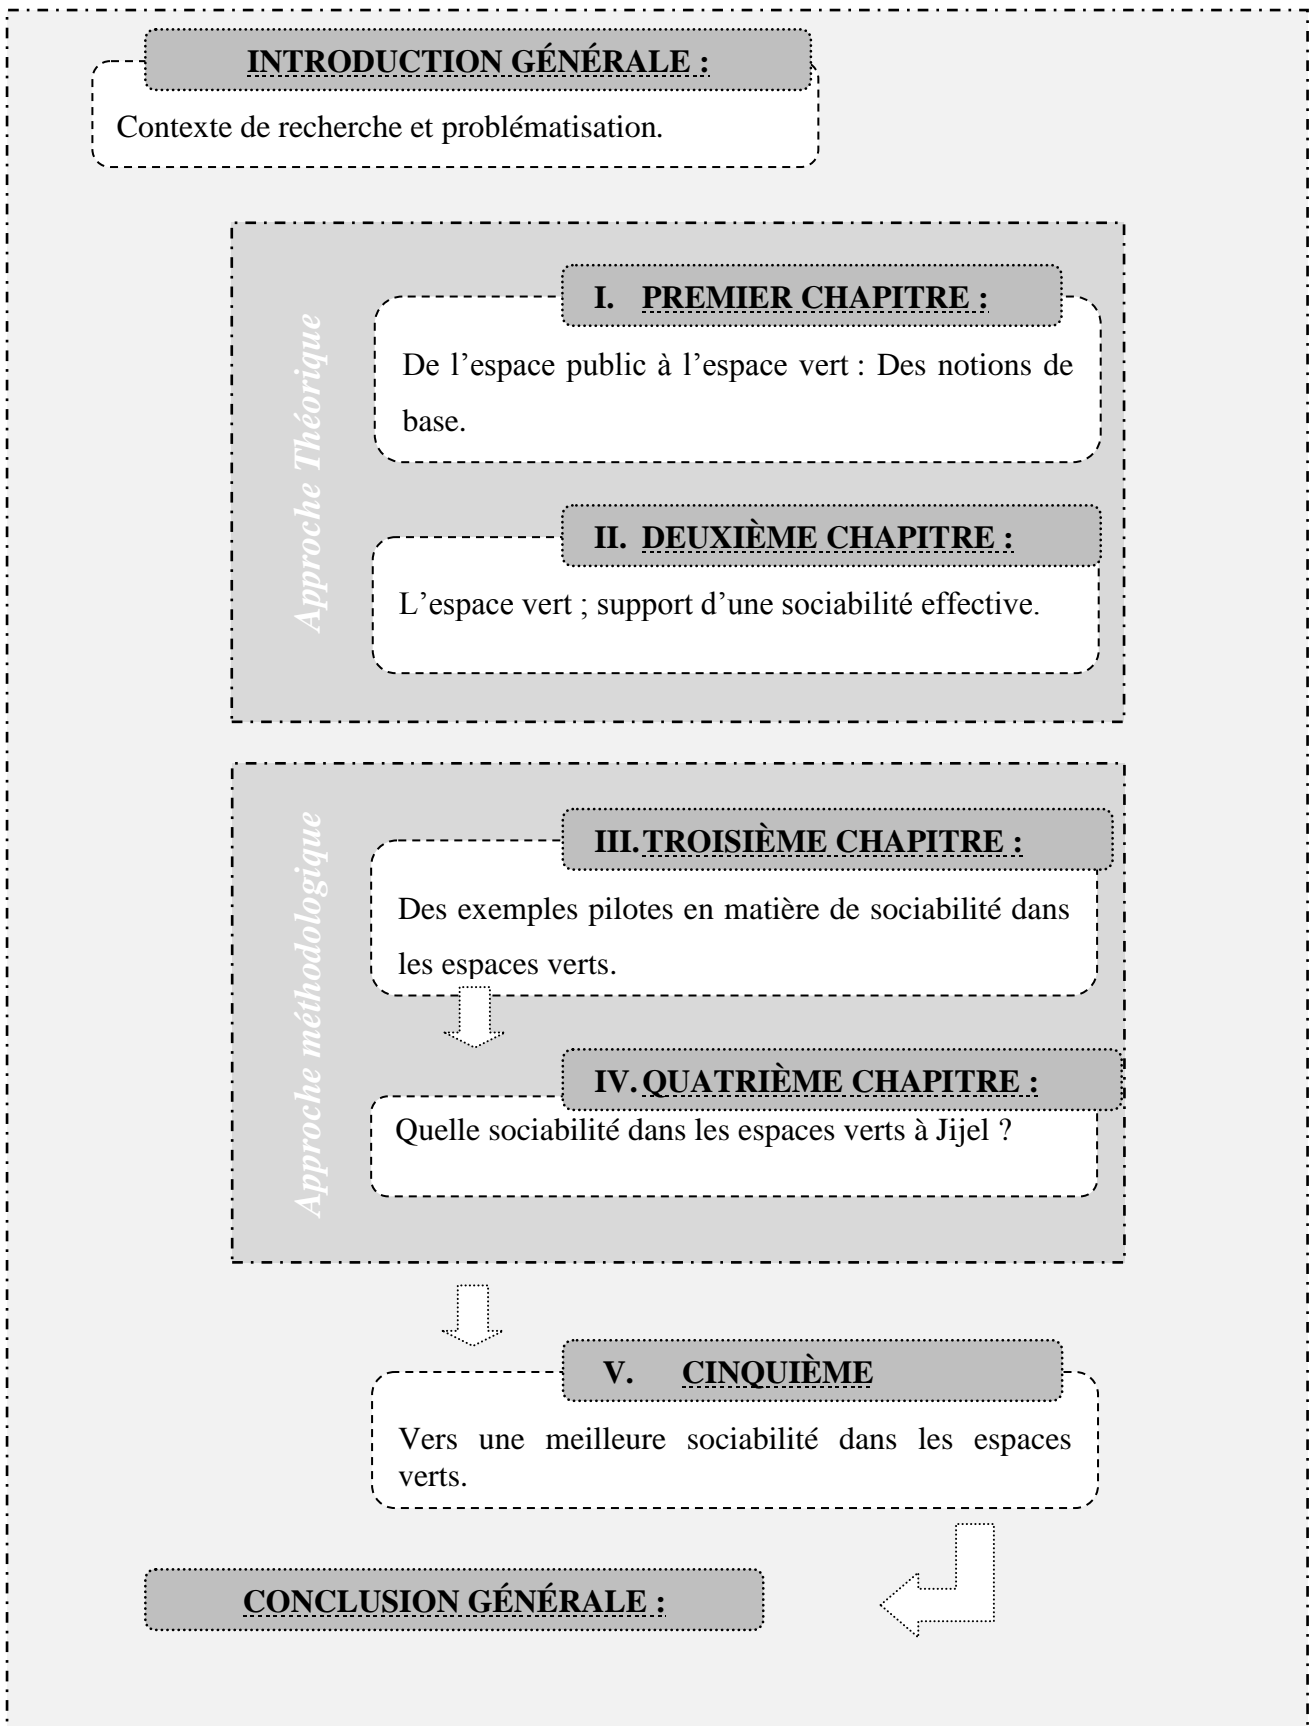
INTRODUCTION GÉNÉRALE :

Contexte de recherche et problématisation.

Approche Théorique

I. PREMIER CHAPITRE :

De l'espace public à l'espace vert : Des notions de base.

II. DEUXIÈME CHAPITRE :

L'espace vert ; support d'une sociabilité effective.

Approche méthodologique

III. TROISIÈME CHAPITRE :

Des exemples pilotes en matière de sociabilité dans les espaces verts.

IV. QUATRIÈME CHAPITRE :

Quelle sociabilité dans les espaces verts à Jijel ?

V. CINQUIÈME

Vers une meilleure sociabilité dans les espaces verts.

CONCLUSION GÉNÉRALE :